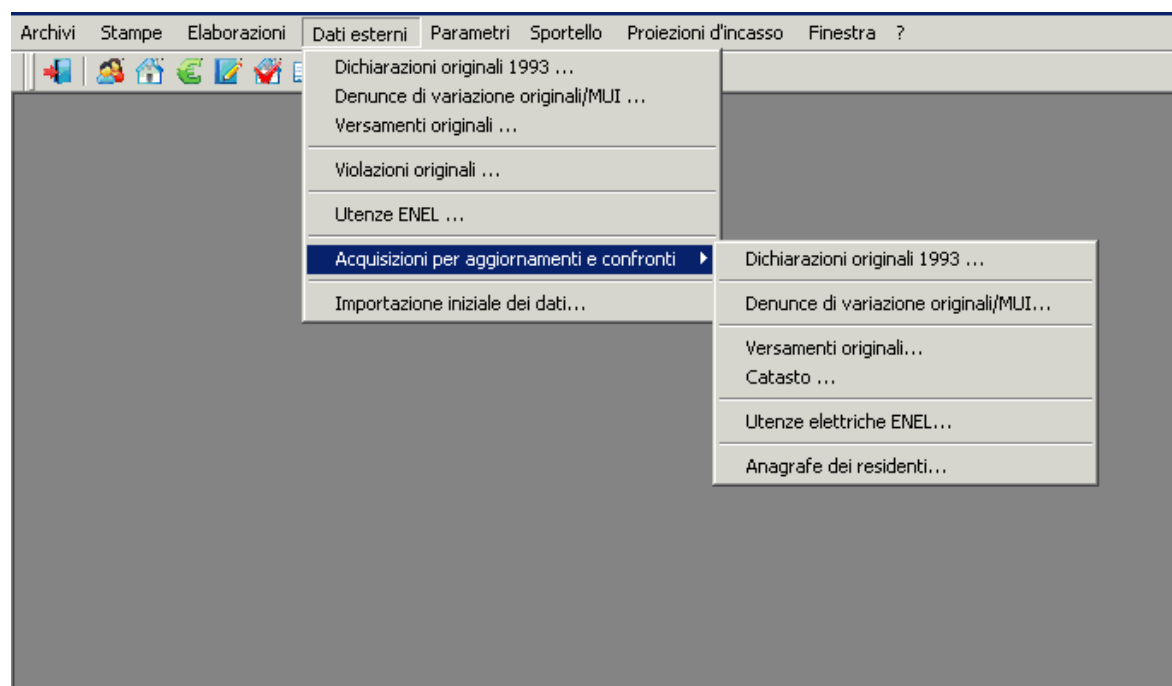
Archivi Stampe Elaborazioni Dati esterni Parametri Sportello Proiezioni d'incasso Finestra ?

Dichiarazioni originali 1993 ...
Denunce di variazione originali/MUI ...
Versamenti originali ...

Violazioni originali ...

Utenze ENEL ...

Acquisizioni per aggiornamenti e confronti

Importazione iniziale dei dati...

Dichiarazioni originali 1993 ...

Denunce di variazione originali/MUI...

Versamenti originali...
Catasto ...

Utenze elettriche ENEL...

Anagrafe dei residenti...